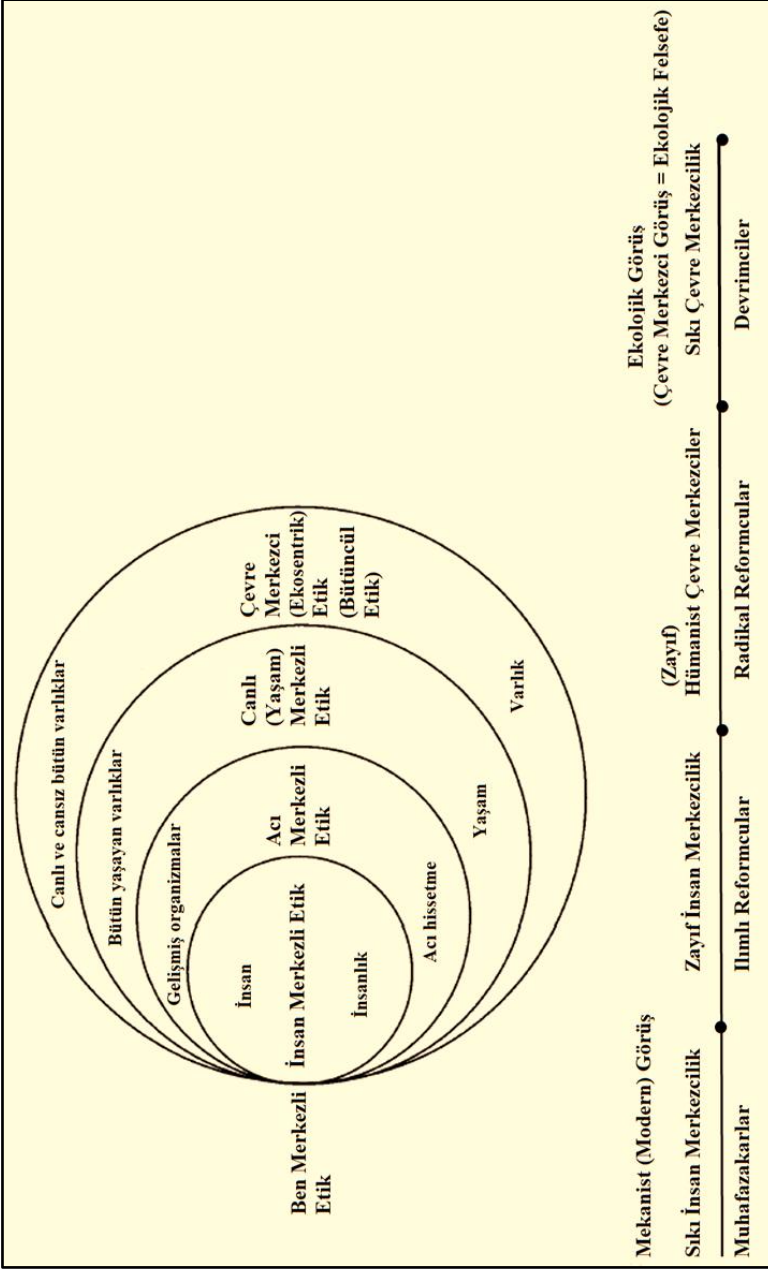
Canlı ve cansız bütün varlıklar

Bütün yaşayan varlıklar

Gelişmiş organizmalar

İnsan

Ben Merkezli Etik

İnsan Merkezli Etik

İnsanlık

Acı Merkezli Etik

Acı hissetme

Canlı (Yaşam) Merkezli Etik

Yaşam

Çevre Merkezci (Ekosentrik) Etik (Bütüncül Etik)

Varlık

Mekanist (Modern) Görüş

Ekolojik Görüş (Çevre Merkezci Görüş = Ekolojik Felsefe)

Sıkı İnsan Merkezcilik

Zayıf İnsan Merkezcilik

(Zayıf) Hümanist Çevre Merkezciler

Sıkı Çevre Merkezcilik

Muhafazakarlar

Ilımlı Reformcular

Radikal Reformcular

Devrimciler